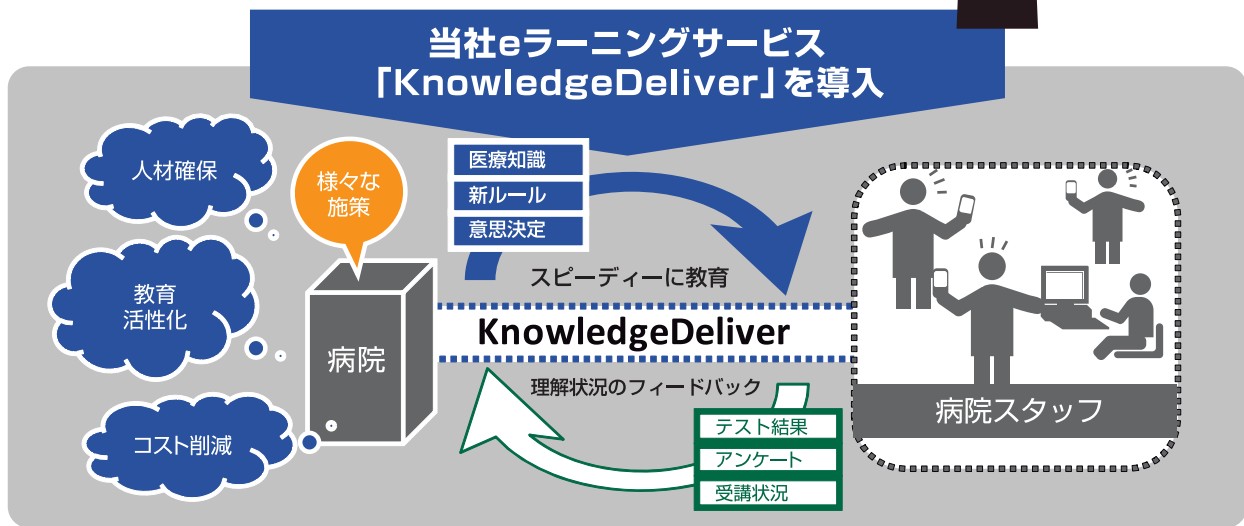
当社eラーニングサービス
「KnowledgeDeliver」を導入

人材確保

様々な施策

教育活性化

コスト削減

病院

医療知識
新ルール
意思決定

スピーディーに教育

KnowledgeDeliver

理解状況のフィードバック

テスト結果
アンケート
受講状況

病院スタッフ